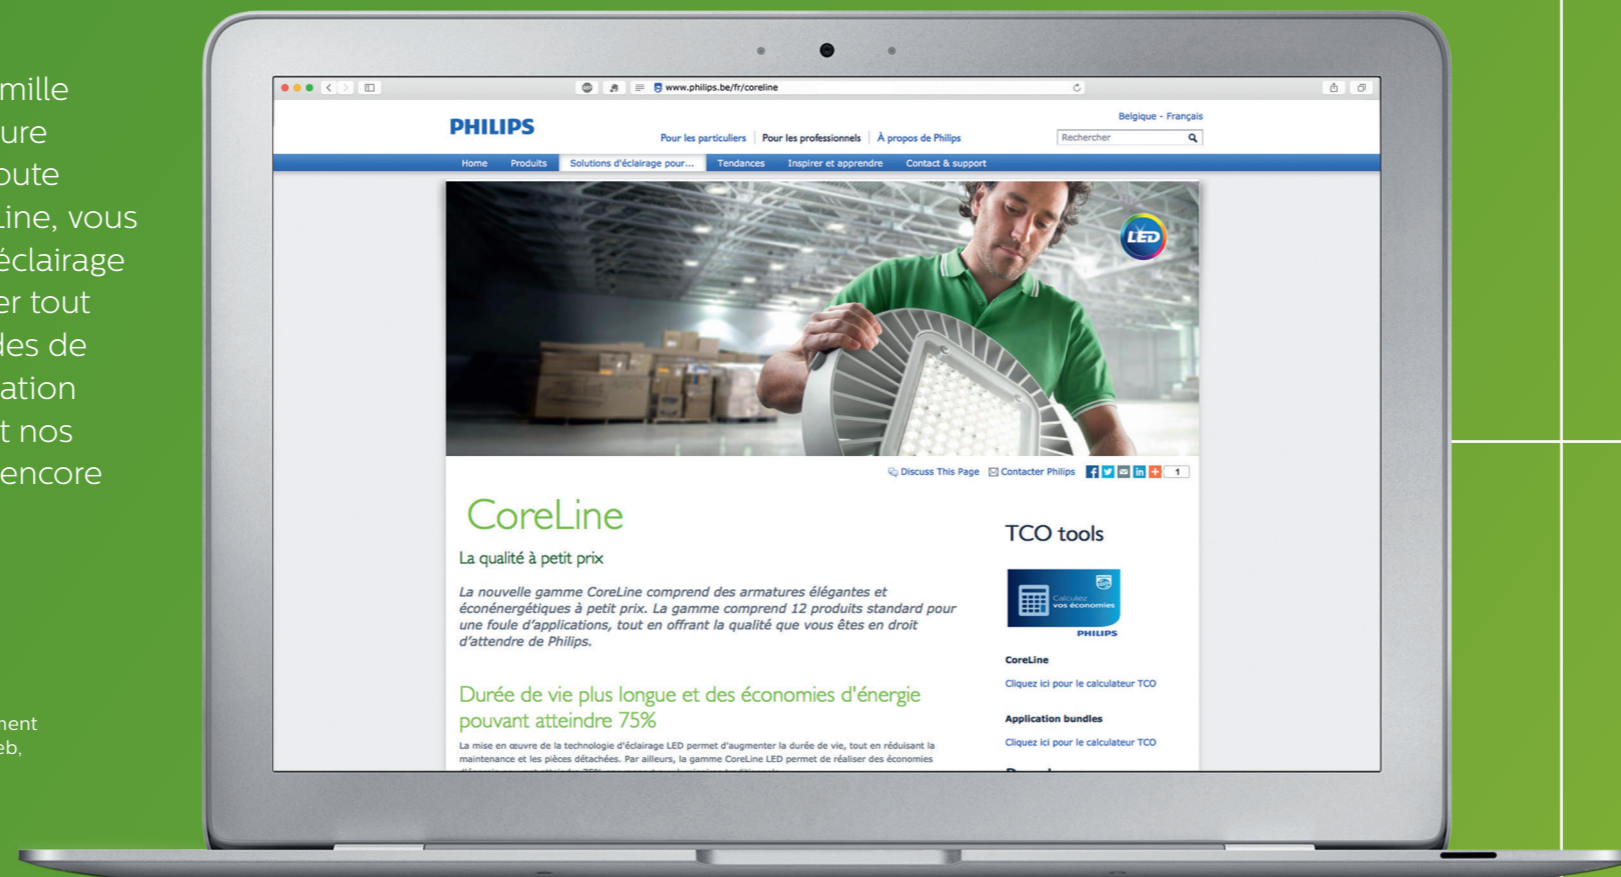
mille
ure
oute
Line, vous
éclairage
er tout
des de
ation
t nos
encore

nent
eb,

www.philips.be/fr/coreline

PHILIPS

Pour les particuliers | Pour les professionnels | À propos de Philips

Belgique - Français

Rechercher

Home | Produits | Solutions d'éclairage pour... | Tendances | Inspirer et apprendre | Contact & support

LED

Discuss This Page | Contacter Philips | 1

CoreLine

La qualité à petit prix

La nouvelle gamme CoreLine comprend des armatures élégantes et éconénergétiques à petit prix. La gamme comprend 12 produits standard pour une foule d'applications, tout en offrant la qualité que vous êtes en droit d'attendre de Philips.

Durée de vie plus longue et des économies d'énergie pouvant atteindre 75%

La mise en œuvre de la technologie d'éclairage LED permet d'augmenter la durée de vie, tout en réduisant la maintenance et les pièces détachées. Par ailleurs, la gamme CoreLine LED permet de réaliser des économies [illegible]

TCO tools

Calculez vos économies

PHILIPS

CoreLine

Cliquez ici pour le calculateur TCO

Application bundles

Cliquez ici pour le calculateur TCO

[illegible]